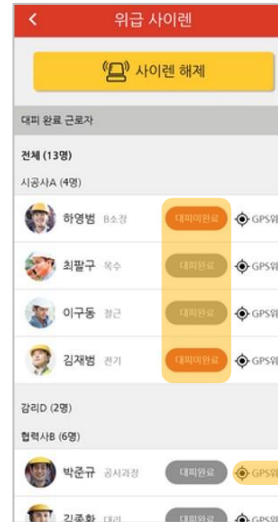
< 위급 사이렌

사이렌 해제

대피 완료 근로자

전체 (13명)

시공사A (4명)

하영범 B소장 대피미완료 GPS위

최팔구 목수 대피완료 GPS위

이구동 철근 대피완료 GPS위

김재범 전기 대피미완료 GPS위

감리D (2명)

협력사B (6명)

박준규 공사과장 대피완료 GPS위

김종환 대리 대피완료 GPS위